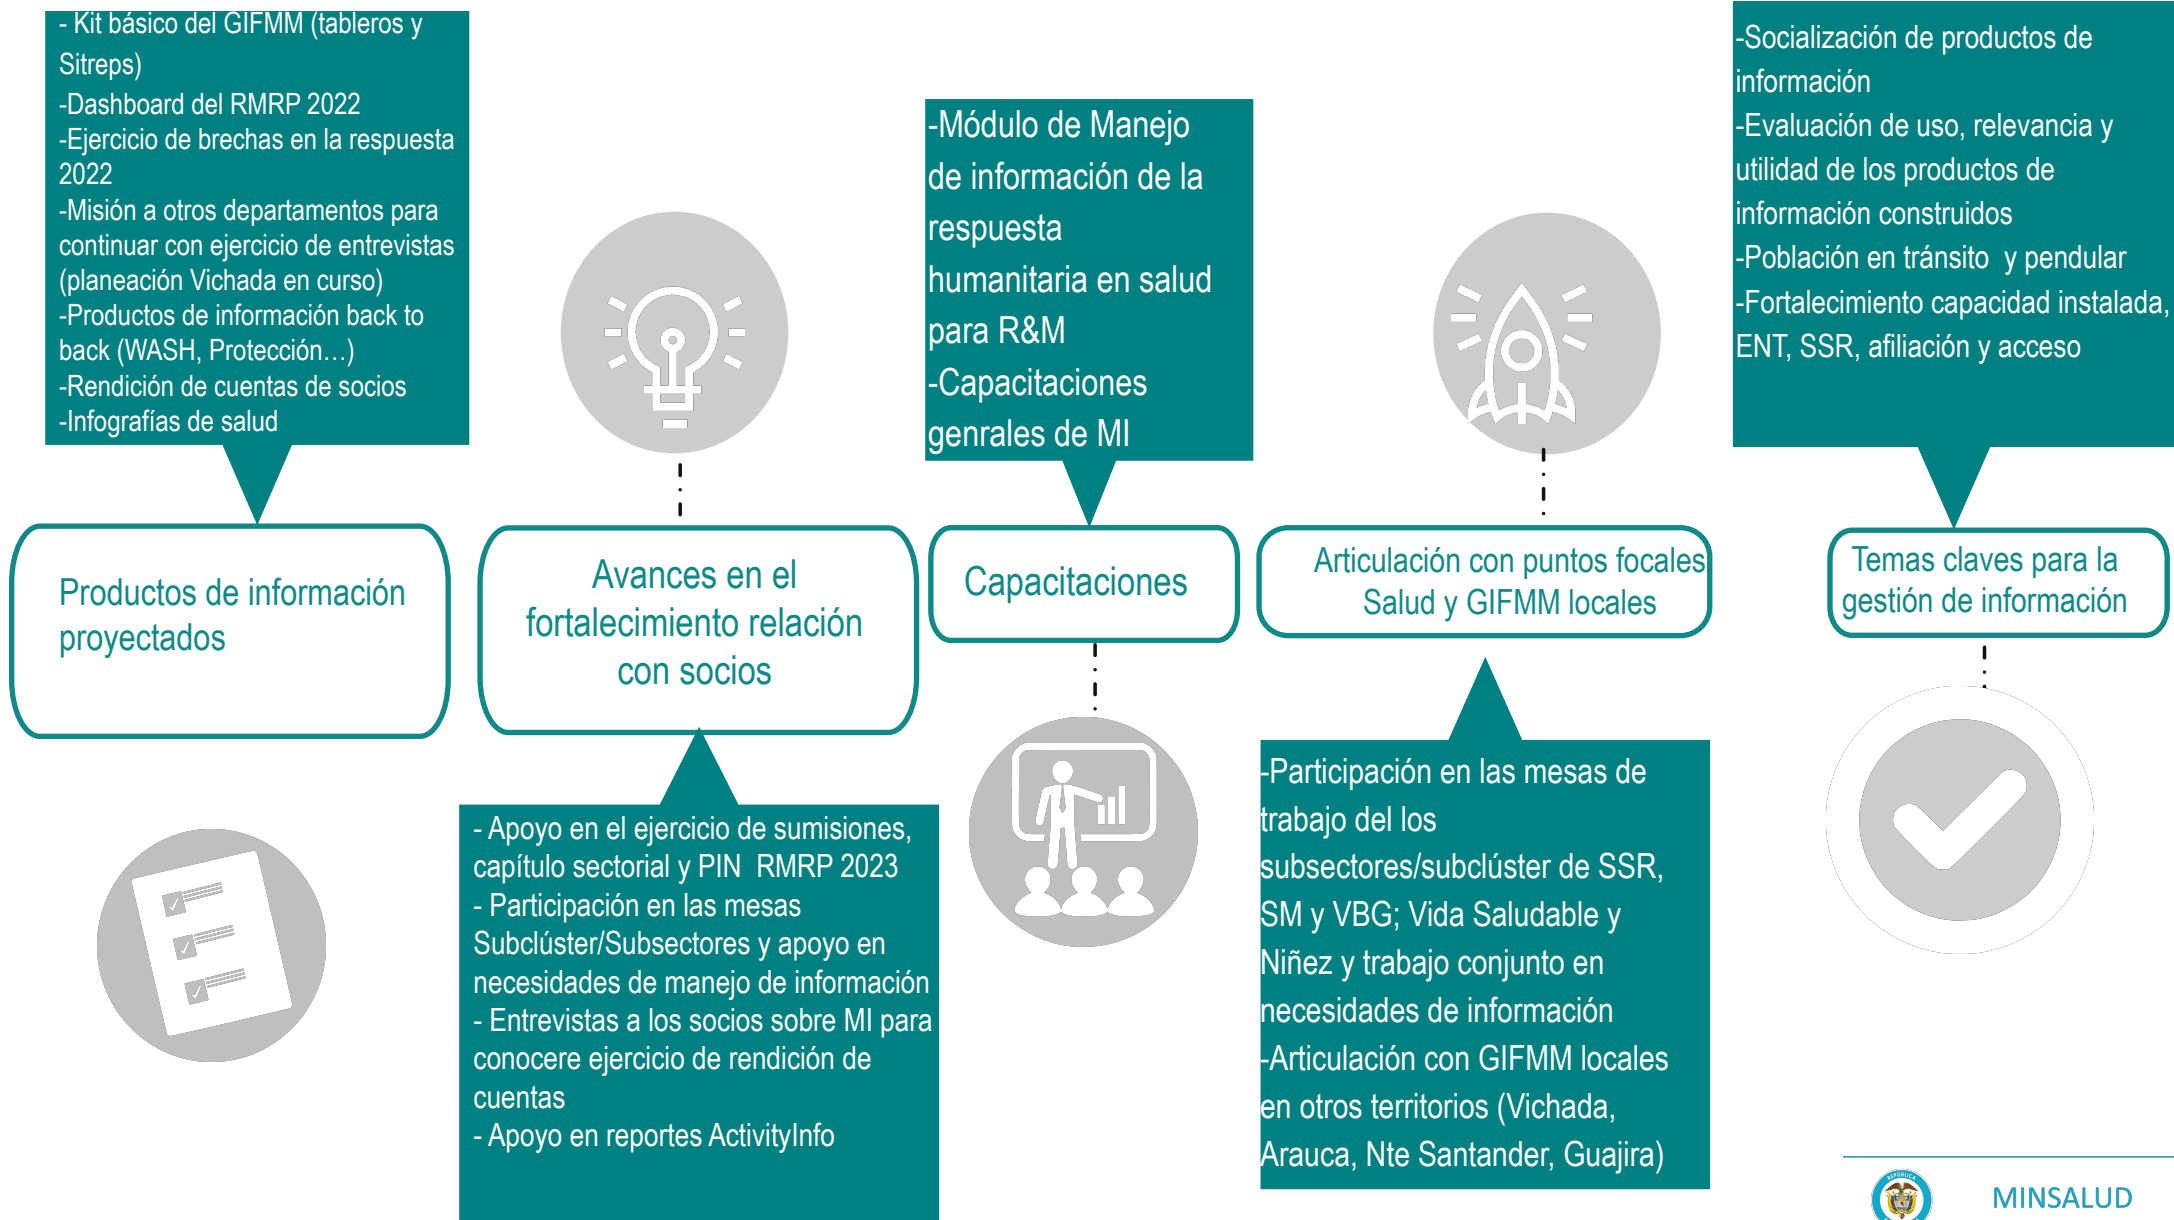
- Kit básico del GIFMM (tableros y Sitreps)
-Dashboard del RMRP 2022
-Ejercicio de brechas en la respuesta 2022
-Misión a otros departamentos para continuar con ejercicio de entrevistas (planeación Vichada en curso)
-Productos de información back to back (WASH, Protección…)
-Rendición de cuentas de socios
-Infografías de salud

Productos de información proyectados

Avances en el fortalecimiento relación con socios

- Apoyo en el ejercicio de sumisiones, capítulo sectorial y PIN RMRP 2023
- Participación en las mesas Subclúster/Subsectores y apoyo en necesidades de manejo de información
- Entrevistas a los socios sobre MI para conocere ejercicio de rendición de cuentas
- Apoyo en reportes ActivityInfo

-Módulo de Manejo de información de la respuesta humanitaria en salud para R&M
-Capacitaciones genrales de MI

Capacitaciones

Articulación con puntos focales Salud y GIFMM locales

-Participación en las mesas de trabajo del los subsectores/subclúster de SSR, SM y VBG; Vida Saludable y Niñez y trabajo conjunto en necesidades de información
-Articulación con GIFMM locales en otros territorios (Vichada, Arauca, Nte Santander, Guajira)

-Socialización de productos de información
-Evaluación de uso, relevancia y utilidad de los productos de información construidos
-Población en tránsito y pendular
-Fortalecimiento capacidad instalada, ENT, SSR, afiliación y acceso

Temas claves para la gestión de información

MINSALUD